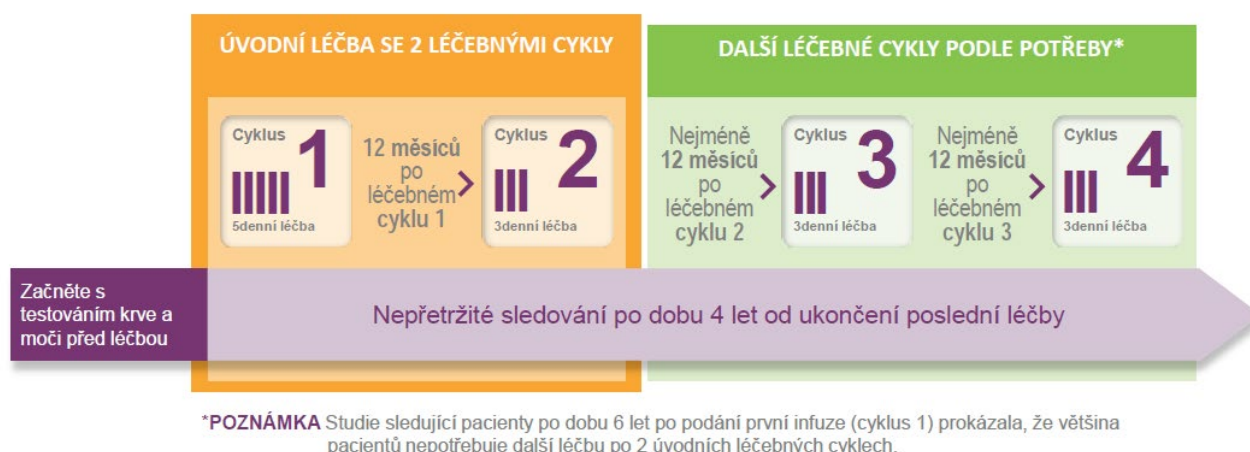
ÚVODNÍ LÉČBA SE 2 LÉČEBNÝMI CYKLY

DALŠÍ LÉČEBNÉ CYKLY PODLE POTŘEBY*

Cyklus 1
5denní léčba

12 měsíců po léčebném cyklu 1

Cyklus 2
3denní léčba

Nejméně 12 měsíců po léčebném cyklu 2

Cyklus 3
3denní léčba

Nejméně 12 měsíců po léčebném cyklu 3

Cyklus 4
3denní léčba

Začněte s testováním krve a moči před léčbou

Nepřetržité sledování po dobu 4 let od ukončení poslední léčby

*POZNÁMKA Studie sledující pacienty po dobu 6 let po podání první infuze (cyklus 1) prokázala, že většina pacientů nepotřebuje další léčbu po 2 úvodních léčebných cyklech.